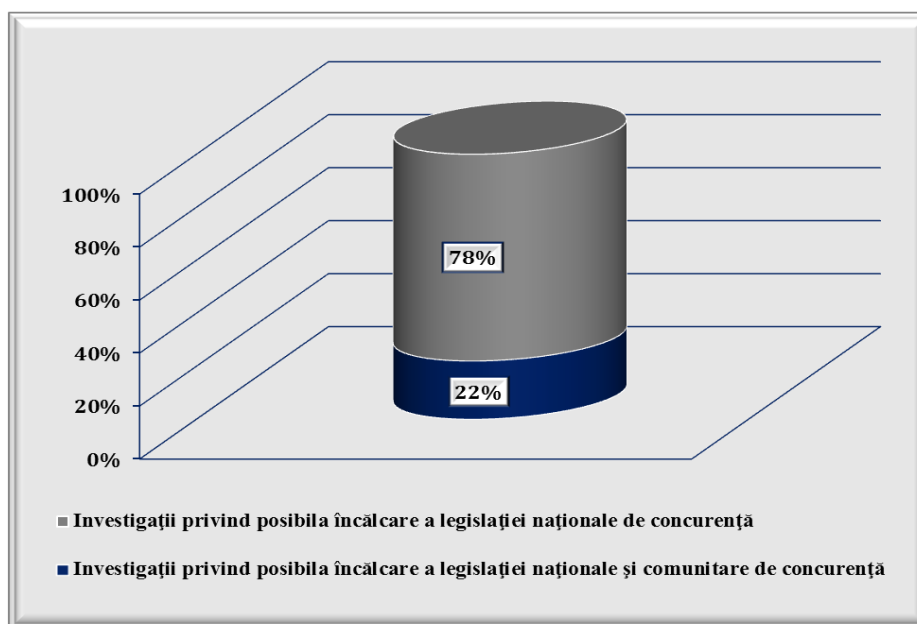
100%
80%
60%
40%
20%
0%

78%

22%

Investigaţii privind posibila încălcare a legislaţiei naţionale de concurenţă

Investigaţii privind posibila încălcare a legislaţiei naţionale şi comunitare de concurenţă